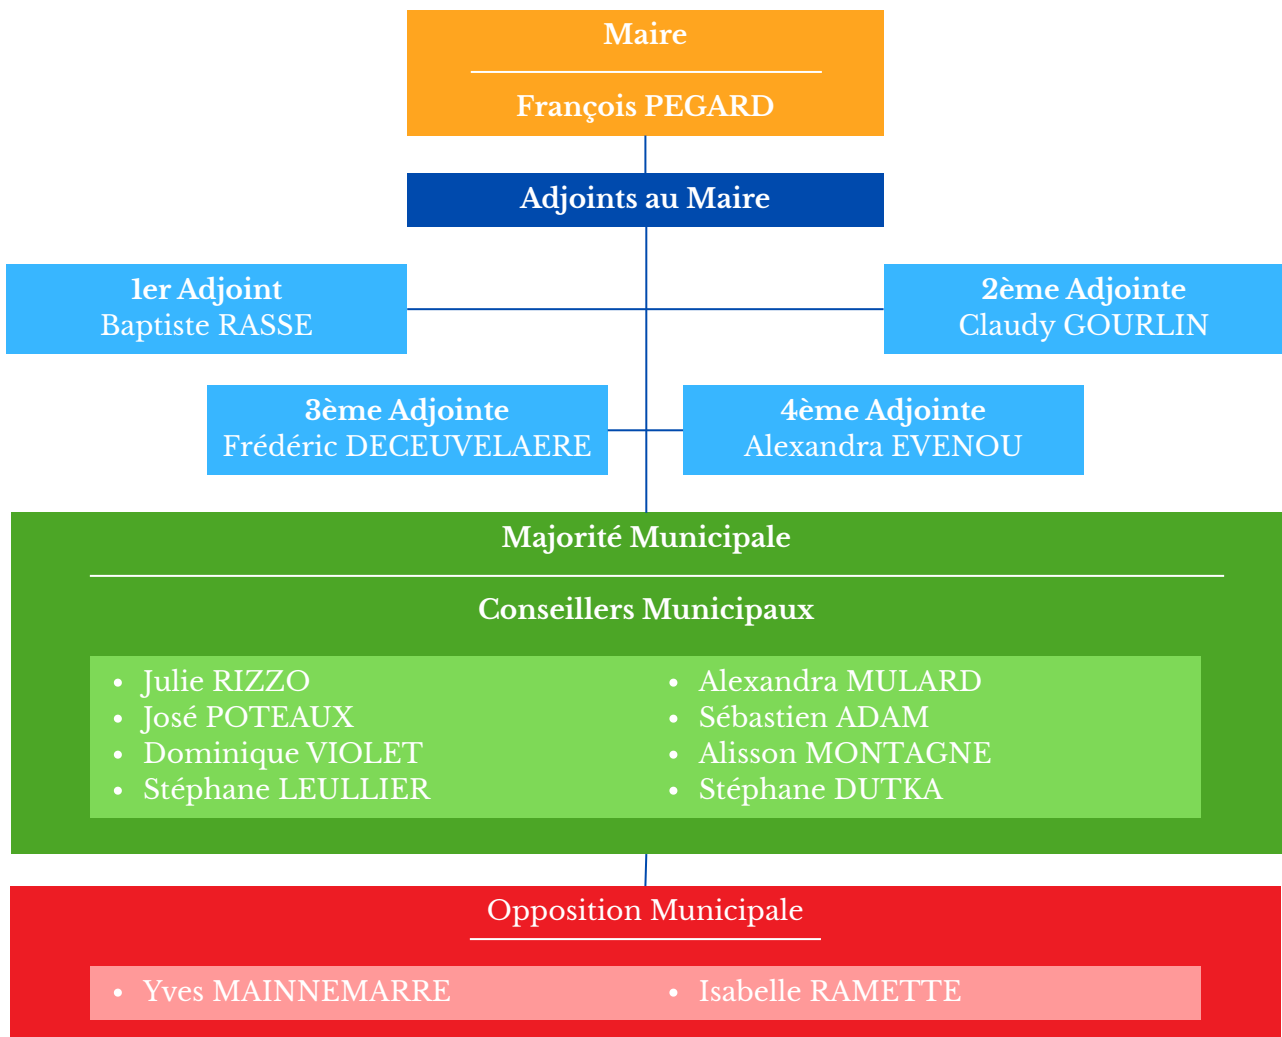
Maire

François PEGARD

Adjoints au Maire

1er Adjoint
Baptiste RASSE

2ème Adjointe
Claudy GOURLIN

3ème Adjointe
Frédéric DECEUVELAERE

4ème Adjointe
Alexandra EVENOU

Majorité Municipale

Conseillers Municipaux

- Julie RIZZO
- José POTEAUX
- Dominique VIOLET
- Stéphane LEULLIER

- Alexandra MULARD
- Sébastien ADAM
- Alisson MONTAGNE
- Stéphane DUTKA

Opposition Municipale

- Yves MAINNEMARRE

- Isabelle RAMETTE